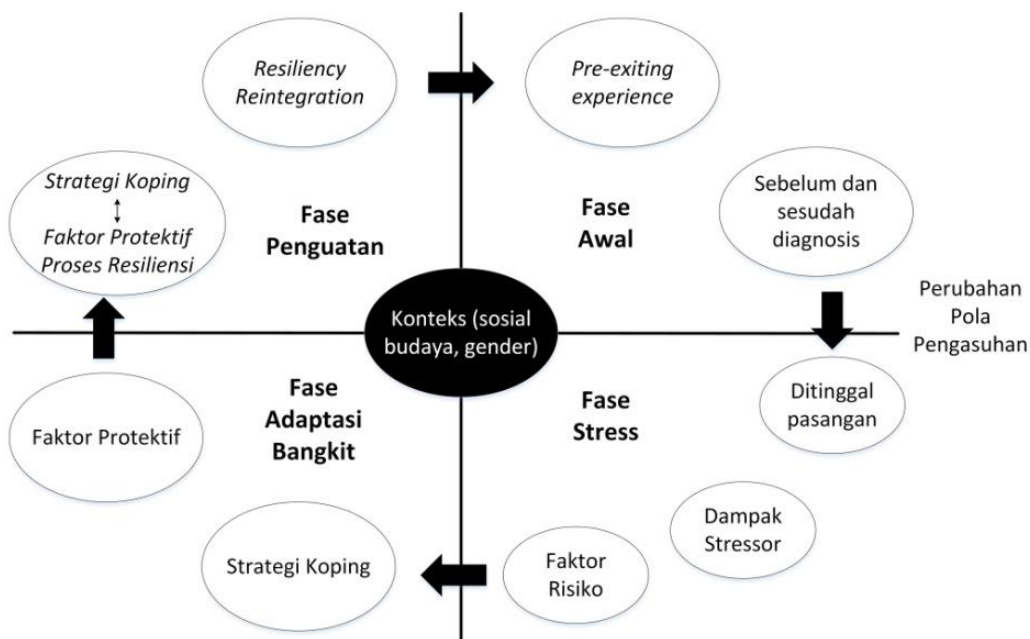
Resiliency Reintegration

Pre-exiting experience

Strategi Koping
↕
Faktor Protektif
Proses Resiliensi

Fase Penguatan

Fase Awal

Sebelum dan sesudah diagnosis

Perubahan Pola Pengasuhan

Konteks (sosial budaya, gender)

Fase Adaptasi Bangkit

Fase Stress

Ditinggal pasangan

Faktor Protektif

Dampak Stressor

Strategi Koping

Faktor Risiko